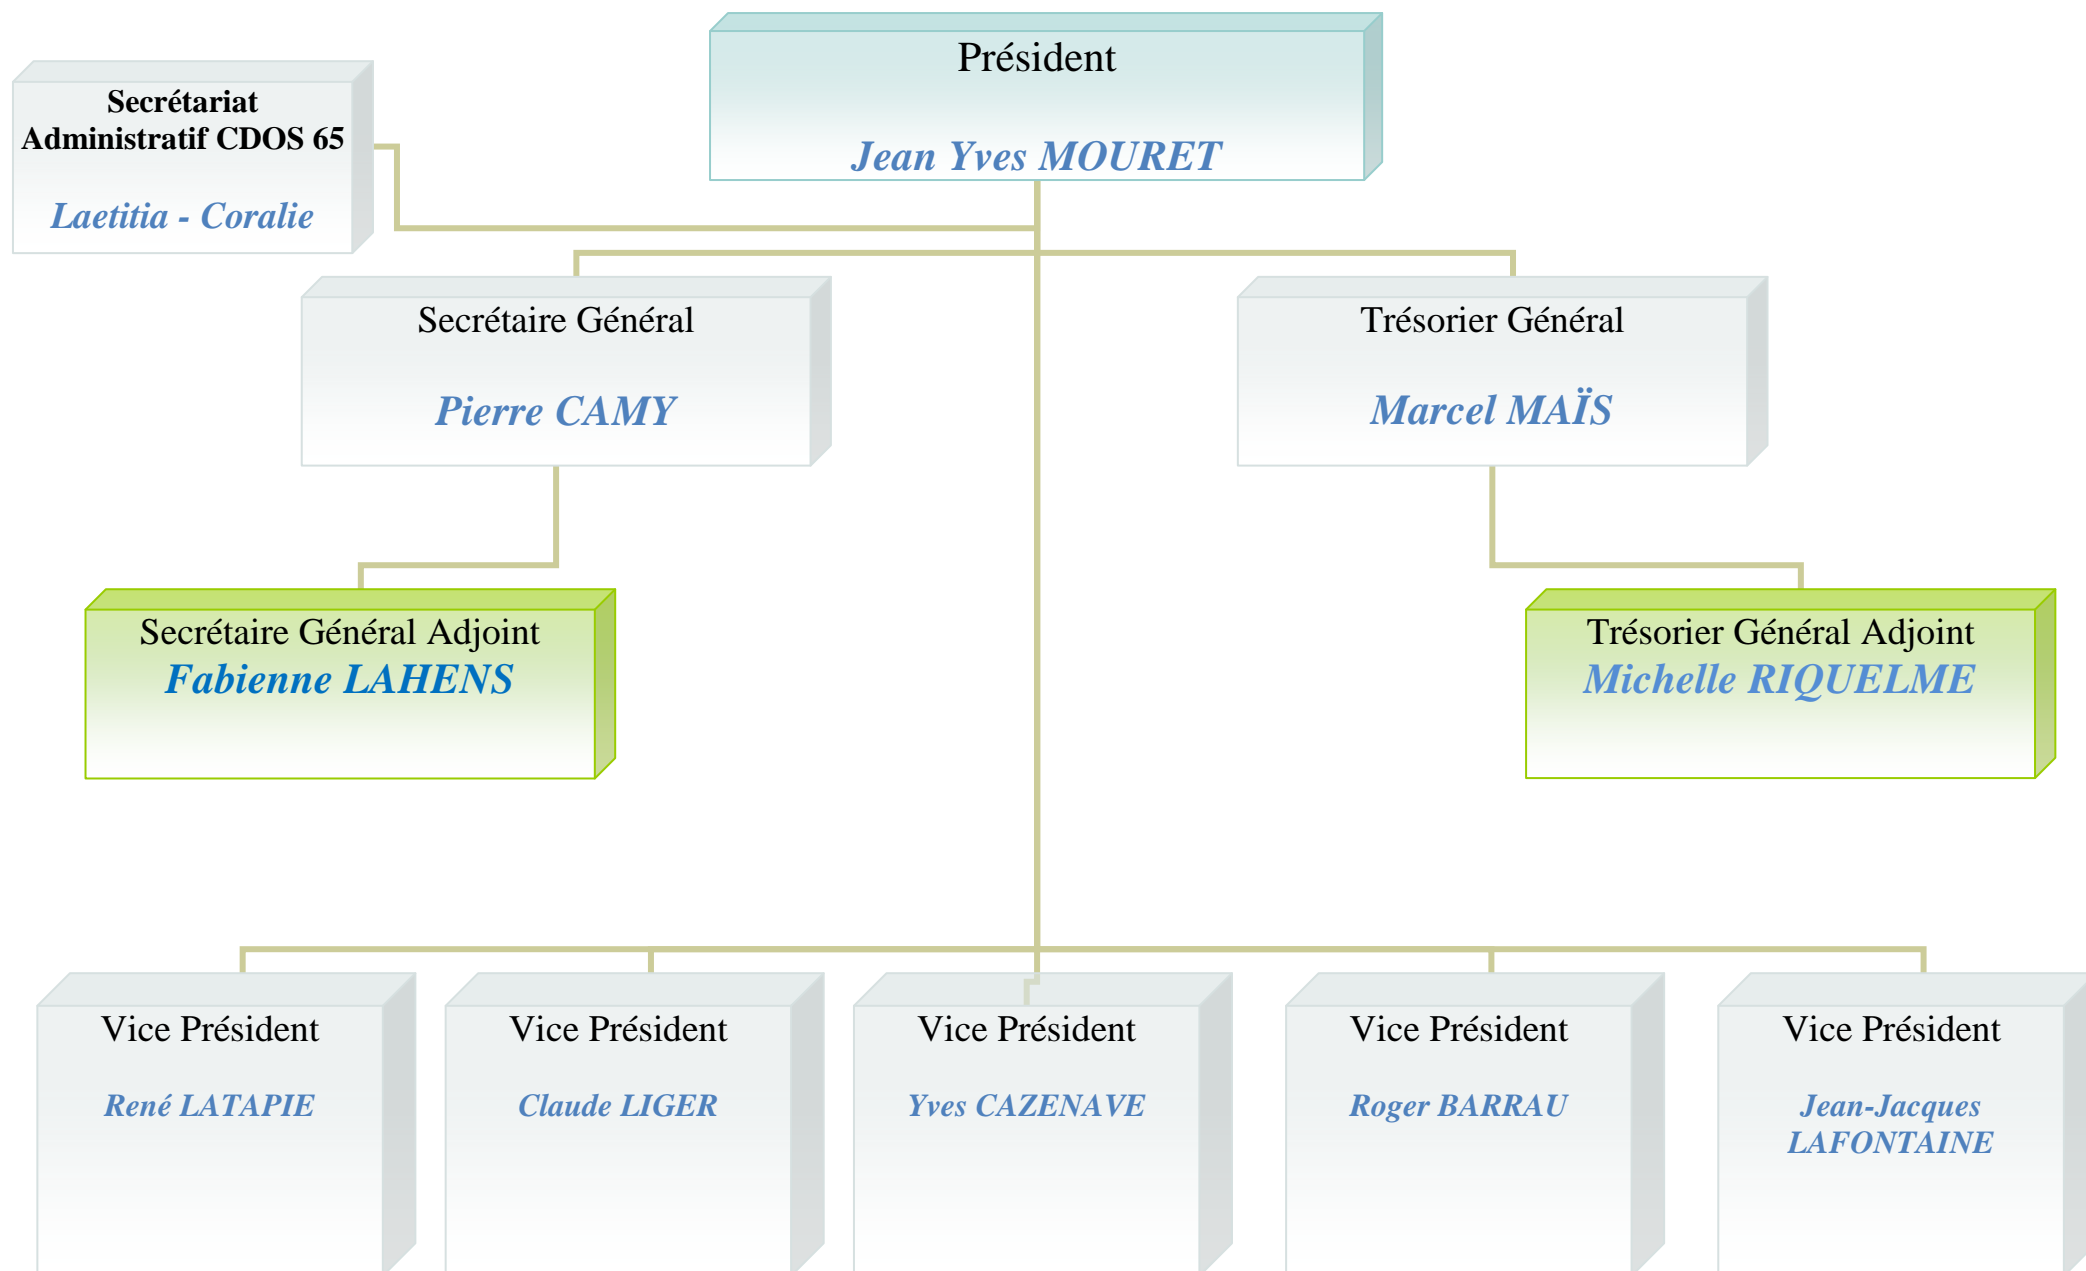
Président

Jean Yves MOURET

Secrétariat Administratif CDOS 65

Laetitia - Coralie

Secrétaire Général

Pierre CAMY

Trésorier Général

Marcel MAÏS

Secrétaire Général Adjoint
Fabienne LAHENS

Trésorier Général Adjoint
Michelle RIQUELME

Vice Président

René LATAPIE

Vice Président

Claude LIGER

Vice Président

Yves CAZENAVE

Vice Président

Roger BARRAU

Vice Président

Jean-Jacques LAFONTAINE